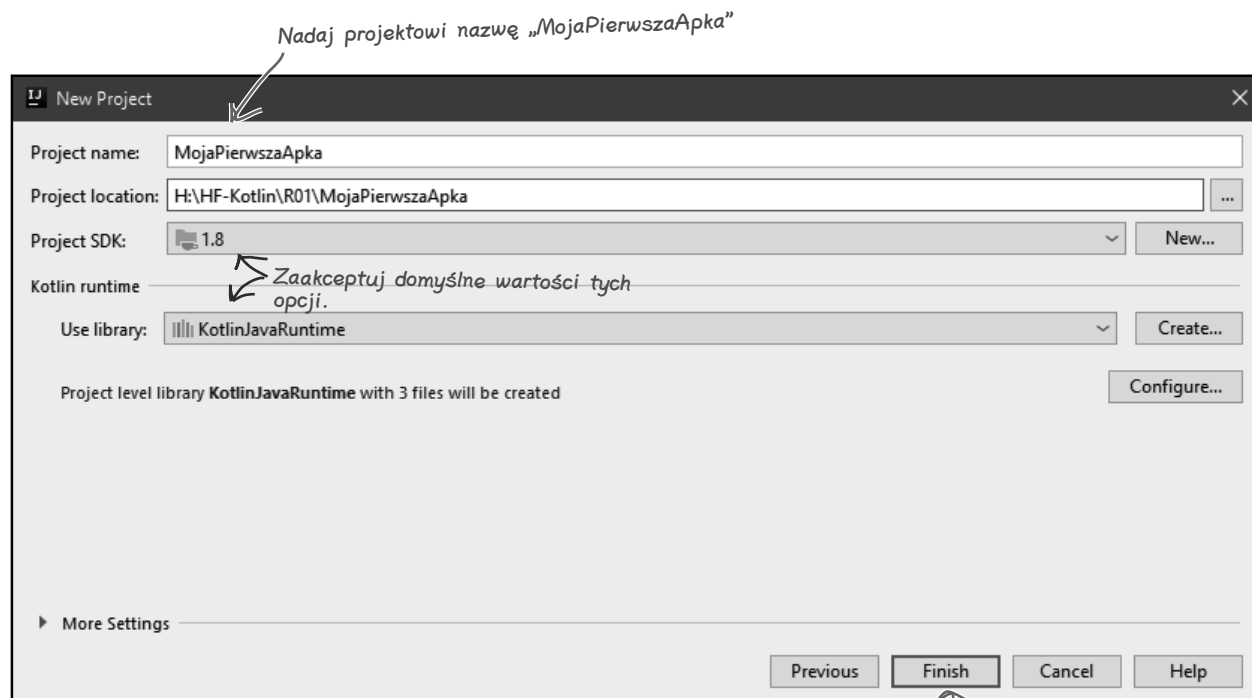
Nadaj projektowi nazwę „MojaPierwszaApka"

New Project

Project name: MojaPierwszaApka

Project location: H:\HF-Kotlin\R01\MojaPierwszaApka ...

Project SDK: 1.8 New...

Zaakceptuj domyślne wartości tych opcji.

Kotlin runtime

Use library: KotlinJavaRuntime Create...

Project level library **KotlinJavaRuntime** with 3 files will be created

Configure...

More Settings

Previous Finish Cancel Help